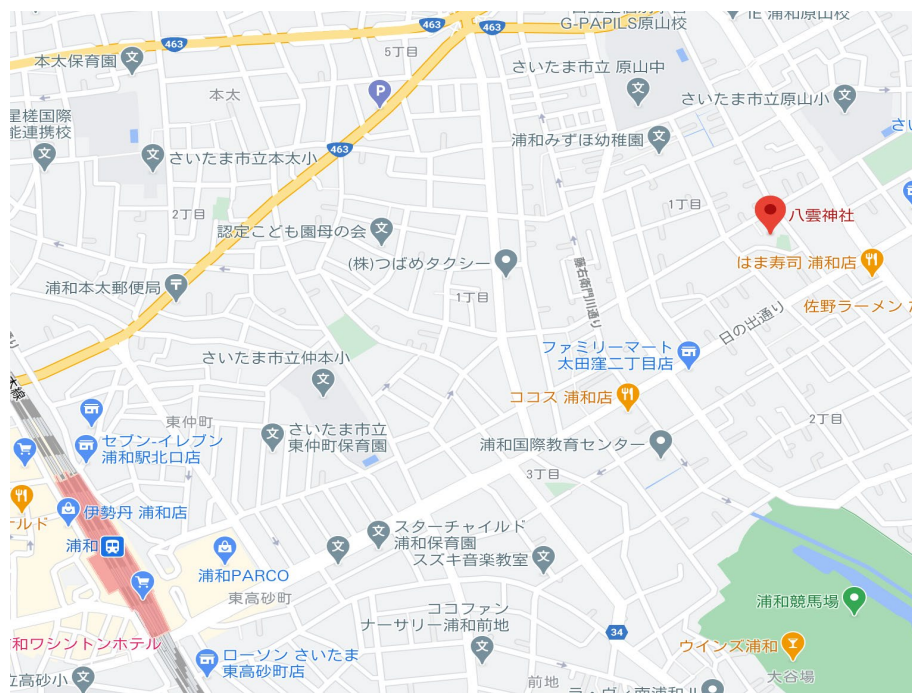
463
463
G-PAPILS原山校
IE 浦和原山校
5丁目
本太保育園
さいたま市立 原山中
本太
さいたま市立原山小
星槎国際
能連携校
浦和みずほ幼稚園
463
さいたま市立本太小
1丁目
八雲神社
2丁目
認定こども園母の会
(株)つばめタクシー
はま寿司 浦和店
浦和本太郵便局
1丁目
佐野ラーメン
日の出通り
ファミリーマート
太田窪二丁目店
さいたま市立仲本小
ココス 浦和店
東仲町
2丁目
セブン-イレブン
浦和駅北口店
さいたま市立
東仲町保育園
浦和国際教育センター
3丁目
伊勢丹 浦和店
ルド
浦和
スターチャイルド
浦和保育園
スズキ音楽教室
浦和PARCO
浦和競馬場
東高砂町
ココファン
ナーサリー浦和前地
34
浦和ワシントンホテル
ローソン さいたま
東高砂町店
ウインズ浦和
高砂小
前地
大谷場